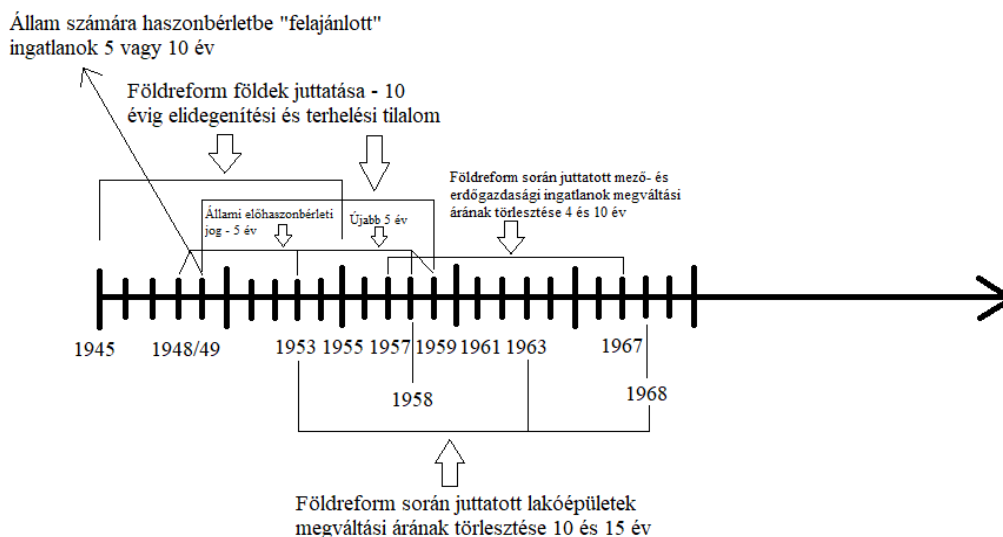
Állam számára haszonbérletbe "felajánlott" ingatlanok 5 vagy 10 év

Földreform földek juttatása - 10 évig elidegenítési és terhelési tilalom

Állami előhaszonbérleti jog - 5 év

Újabb 5 év

Földreform során juttatott mező- és erdőgazdasági ingatlanok megváltási árának törlesztése 4 és 10 év

1945 1948/49 1953 1955 1957 1959 1961 1963 1967

1958

1968

Földreform során juttatott lakóépületek megváltási árának törlesztése 10 és 15 év